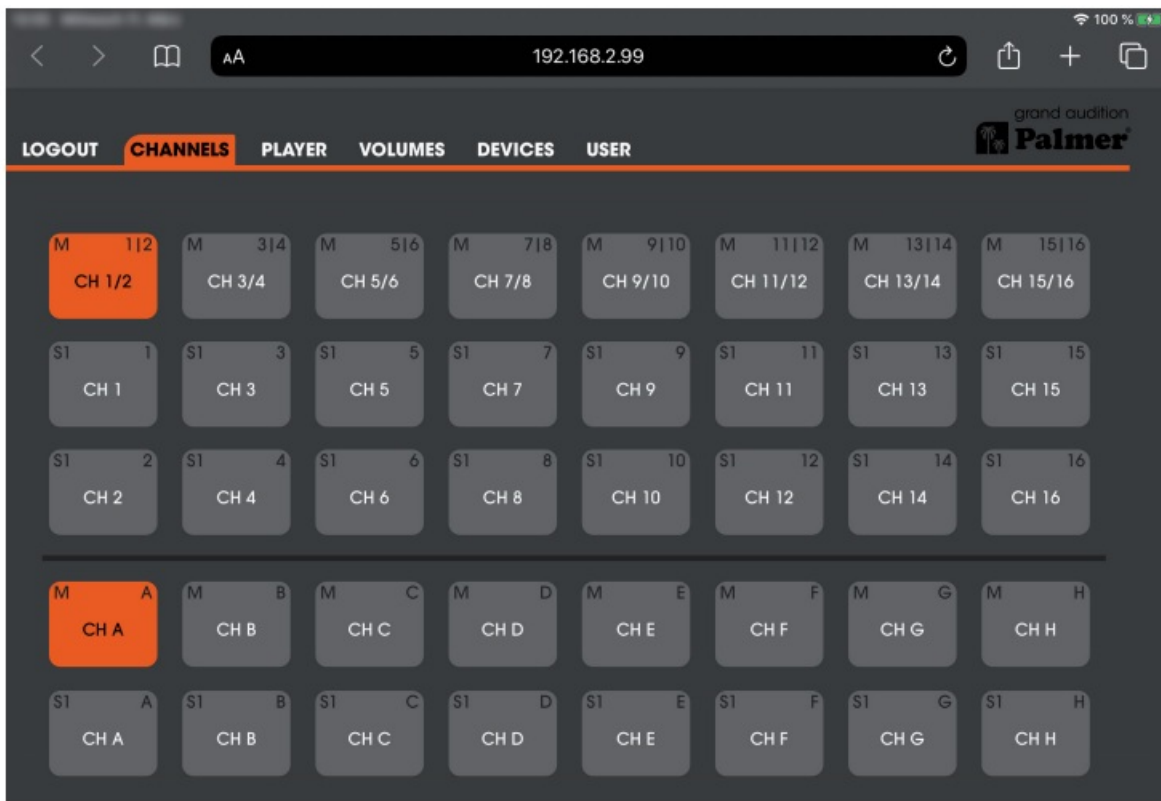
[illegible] 100 %

AA 192.168.2.99

grand audition
Palmer

LOGOUT CHANNELS PLAYER VOLUMES DEVICES USER

M 1|2
CH 1/2

M 3|4
CH 3/4

M 5|6
CH 5/6

M 7|8
CH 7/8

M 9|10
CH 9/10

M 11|12
CH 11/12

M 13|14
CH 13/14

M 15|16
CH 15/16

S1 1
CH 1

S1 3
CH 3

S1 5
CH 5

S1 7
CH 7

S1 9
CH 9

S1 11
CH 11

S1 13
CH 13

S1 15
CH 15

S1 2
CH 2

S1 4
CH 4

S1 6
CH 6

S1 8
CH 8

S1 10
CH 10

S1 12
CH 12

S1 14
CH 14

S1 16
CH 16

M A
CH A

M B
CH B

M C
CH C

M D
CH D

M E
CH E

M F
CH F

M G
CH G

M H
CH H

S1 A
CH A

S1 B
CH B

S1 C
CH C

S1 D
CH D

S1 E
CH E

S1 F
CH F

S1 G
CH G

S1 H
CH H